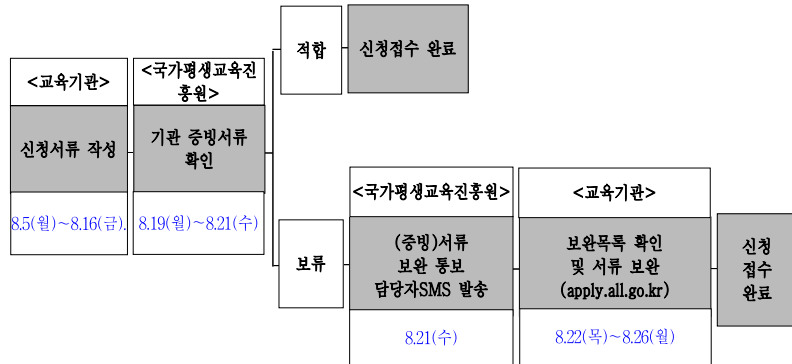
<교육기관>

신청서류 작성

8.5(월)~8.16(금).

<국가평생교육진흥원>

기관 증빙서류 확인

8.19(월)~8.21(수)

적합

신청접수 완료

보류

<국가평생교육진흥원>

(증빙)서류 보완 통보 담당자SMS 발송

8.21(수)

<교육기관>

보완목록 확인 및 서류 보완 (apply.all.go.kr)

8.22(목)~8.26(월)

신청 접수 완료